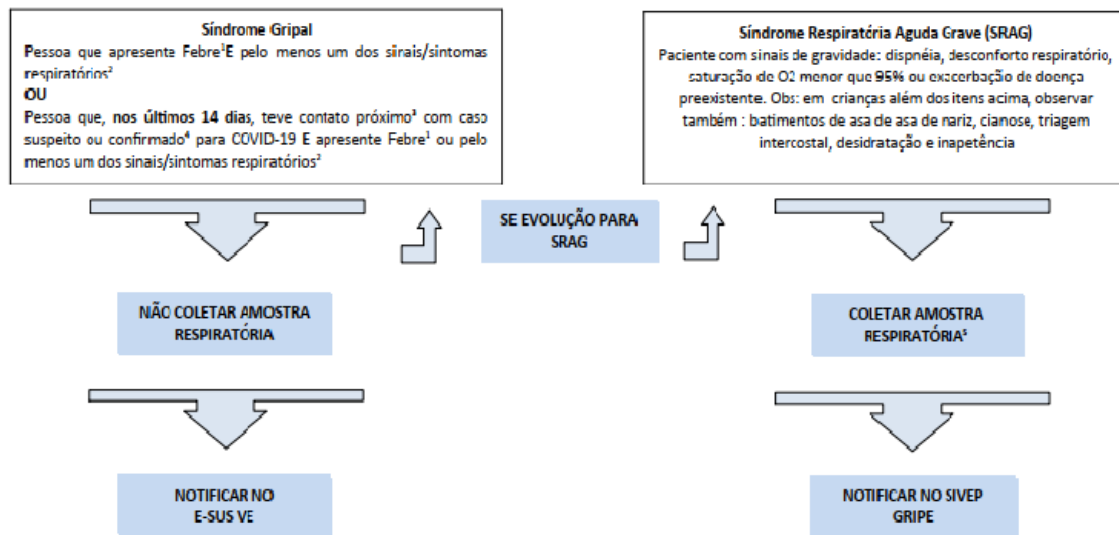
Síndrome Gripal
Pessoa que apresente Febre$^1$ E pelo menos um dos sinais/sintomas respiratórios$^2$
OU
Pessoa que, nos últimos 14 dias, teve contato próximo$^3$ com caso suspeito ou confirmado$^4$ para COVID-19 E apresente Febre$^1$ ou pelo menos um dos sinais/sintomas respiratórios$^2$

Síndrome Respiratória Aguda Grave (SRAG)
Paciente com sinais de gravidade: dispnéia, desconforto respiratório, saturação de O2 menor que 95% ou exacerbação de doença preexistente. Obs: em crianças além dos itens acima, observar também : batimentos de asa de asa de nariz, cianose, triagem intercostal, desidratação e inapetência

SE EVOLUÇÃO PARA SRAG

NÃO COLETAR AMOSTRA RESPIRATÓRIA

COLETAR AMOSTRA RESPIRATÓRIA$^5$

NOTIFICAR NO E-SUS VE

NOTIFICAR NO SIVEP GRIPE